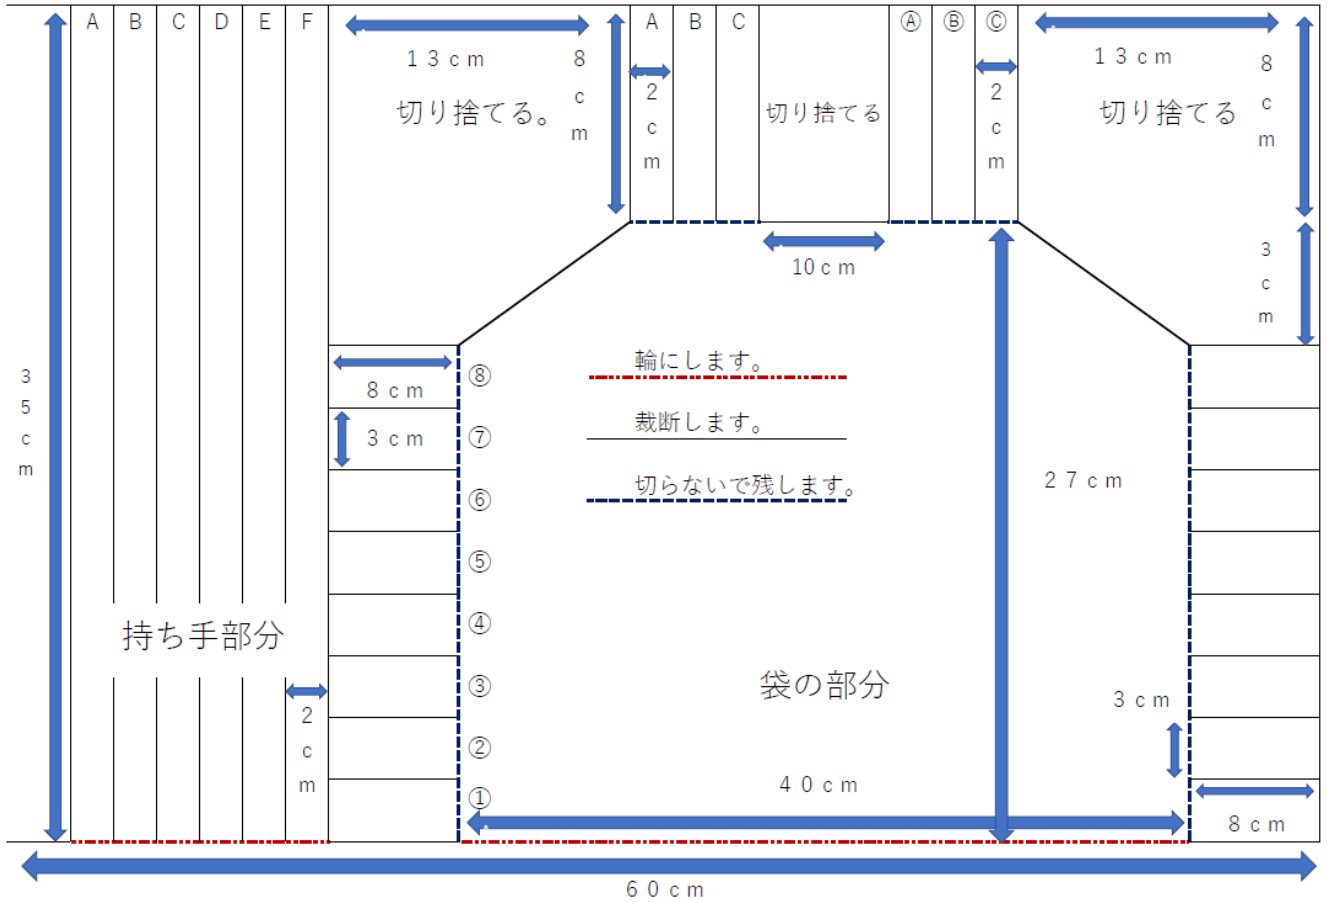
A B C D E F

13cm

8cm

切り捨てる。

A B C

2cm

切り捨てる

Ⓐ Ⓑ Ⓒ

2cm

13cm

8cm

切り捨てる

10cm

3cm

35cm

8cm

3cm

⑧ ⑦ ⑥ ⑤ ④ ③ ② ①

輪にします。

裁断します。

切らないで残します。

27cm

持ち手部分

2cm

袋の部分

3cm

40cm

8cm

60cm